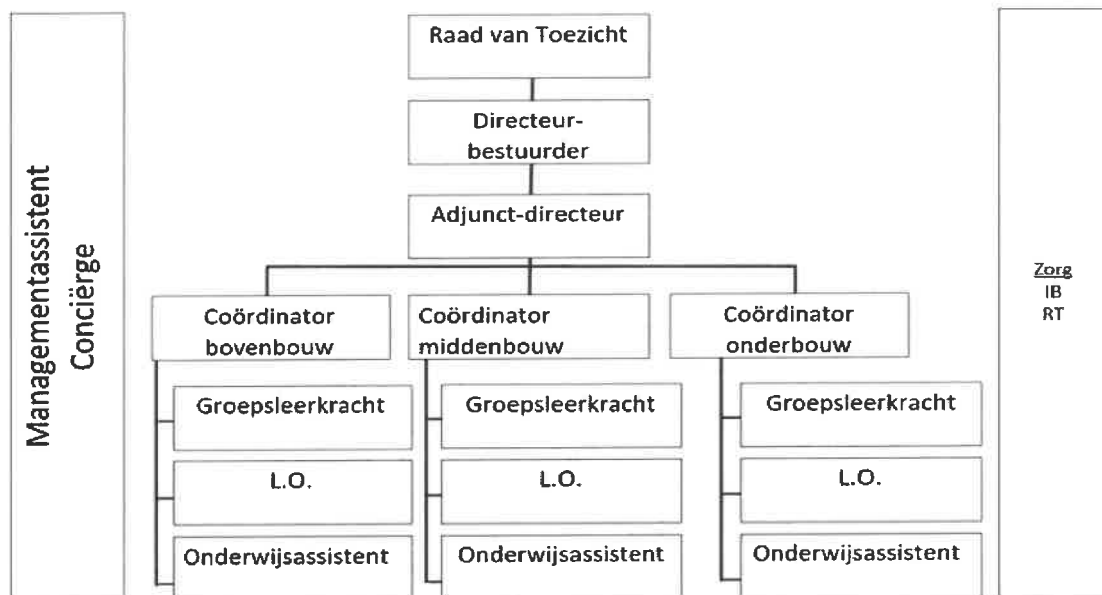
Managementassistent
Conciërge

Raad van Toezicht

Directeur-bestuurder

Adjunct-directeur

Coördinator bovenbouw

Groepsleerkracht

L.O.

Onderwijsassistent

Coördinator middenbouw

Groepsleerkracht

L.O.

Onderwijsassistent

Coördinator onderbouw

Groepsleerkracht

L.O.

Onderwijsassistent

Zorg
IB
RT